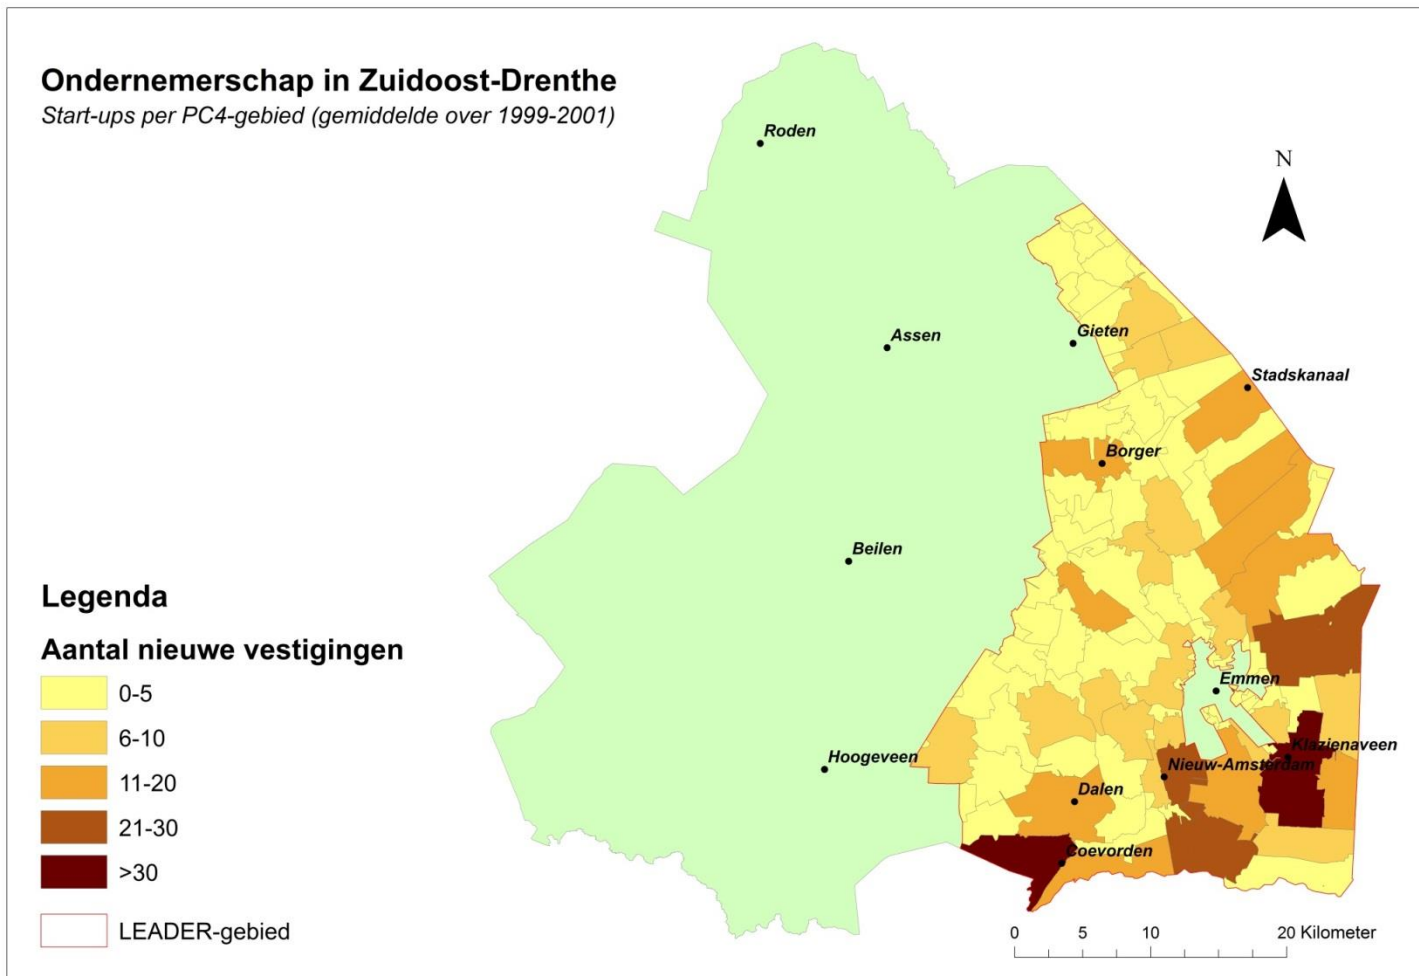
Ondernemerschap in Zuidoost-Drenthe
*Start-ups per PC4-gebied (gemiddelde over 1999-2001)*

Roden
Assen
Gieten
Stadskanaal
Borger
Beilen
Emmen
Klazienaveen
Nieuw-Amsterdam
Hoogeveen
Dalen
Coevorden

N

Legenda

Aantal nieuwe vestigingen

0-5
6-10
11-20
21-30
>30
LEADER-gebied

0 5 10 20 Kilometer